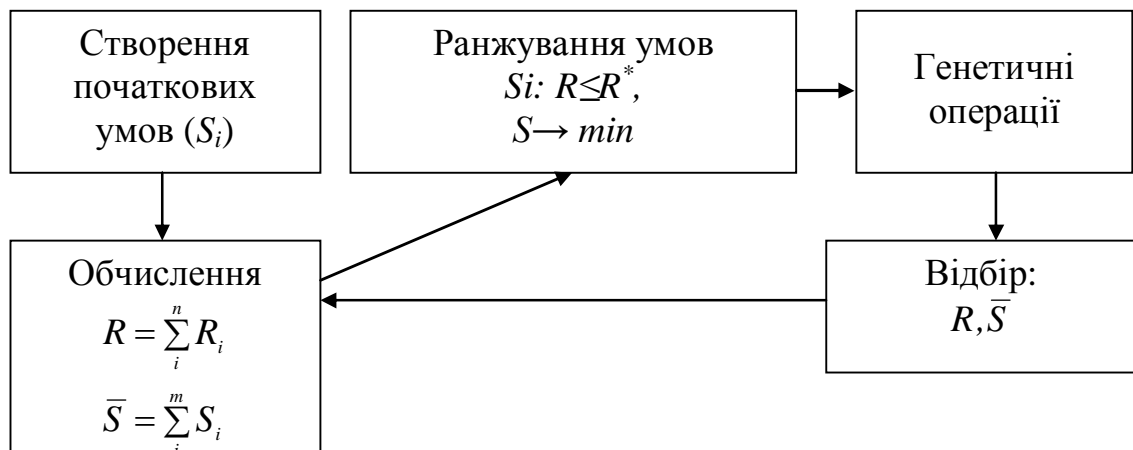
Створення початкових умов ($S_i$)

Ранжування умов
$Si$: $R \leq R^*$,
$S \rightarrow min$

Генетичні операції

Обчислення
$R = \sum_{i}^{n} R_i$
$\overline{S} = \sum_{i}^{m} S_i$

Відбір:
$R, \overline{S}$